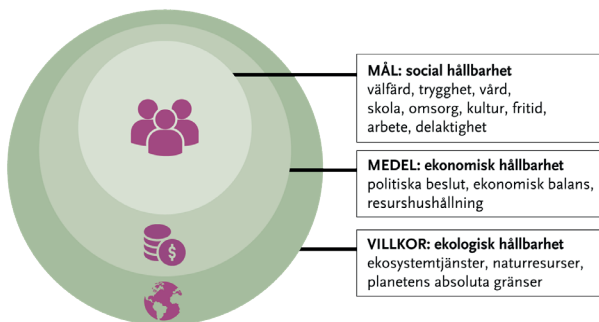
**MÅL: social hållbarhet**
välfärd, trygghet, vård, skola, omsorg, kultur, fritid, arbete, delaktighet

**MEDEL: ekonomisk hållbarhet**
politiska beslut, ekonomisk balans, resurshushållning

**VILLKOR: ekologisk hållbarhet**
ekosystemtjänster, naturresurser, planetens absoluta gränser